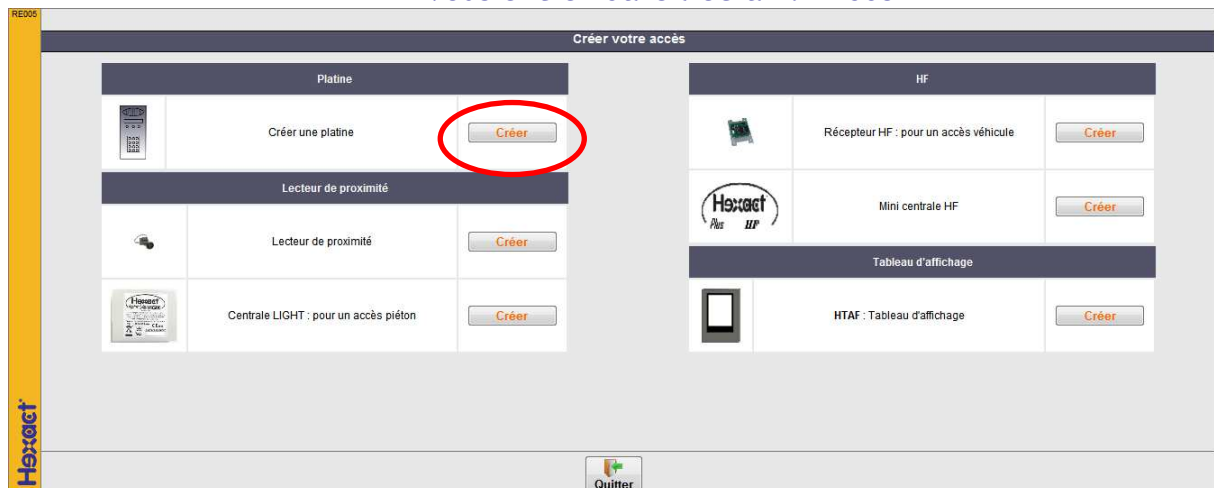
RE005

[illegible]

Créer votre accès

Platine

Créer une platine

Créer

Lecteur de proximité

Lecteur de proximité

Créer

Centrale LIGHT : pour un accès piéton

Créer

HF

Récepteur HF : pour un accès véhicule

Créer

Hexact Plus HF

Mini centrale HF

Créer

Tableau d'affichage

HTAF : Tableau d'affichage

Créer

Hexact

Quitter